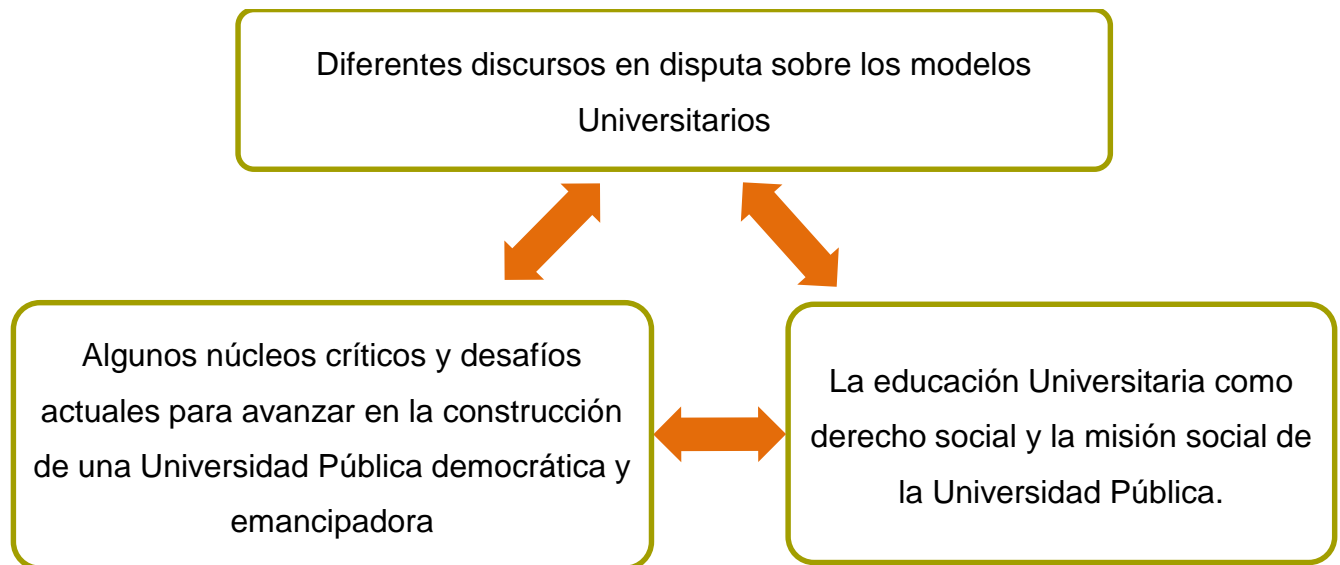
Diferentes discursos en disputa sobre los modelos Universitarios

Algunos núcleos críticos y desafíos actuales para avanzar en la construcción de una Universidad Pública democrática y emancipadora

La educación Universitaria como derecho social y la misión social de la Universidad Pública.